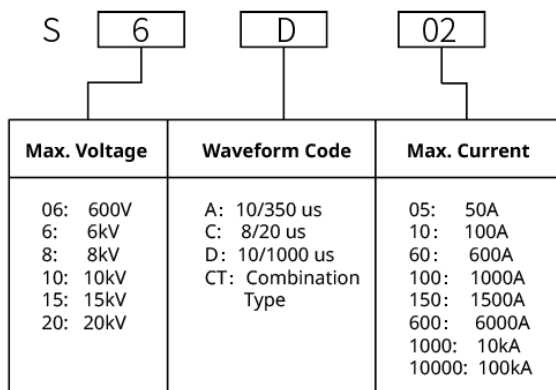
S 6 D 02

| Max. Voltage | Waveform Code | Max. Current |
|---|---|---|
| 06: 600V<br>6: 6kV<br>8: 8kV<br>10: 10kV<br>15: 15kV<br>20: 20kV | A: 10/350 us<br>C: 8/20 us<br>D: 10/1000 us<br>CT: Combination Type | 05: 50A<br>10: 100A<br>60: 600A<br>100: 1000A<br>150: 1500A<br>600: 6000A<br>1000: 10kA<br>10000: 100kA |